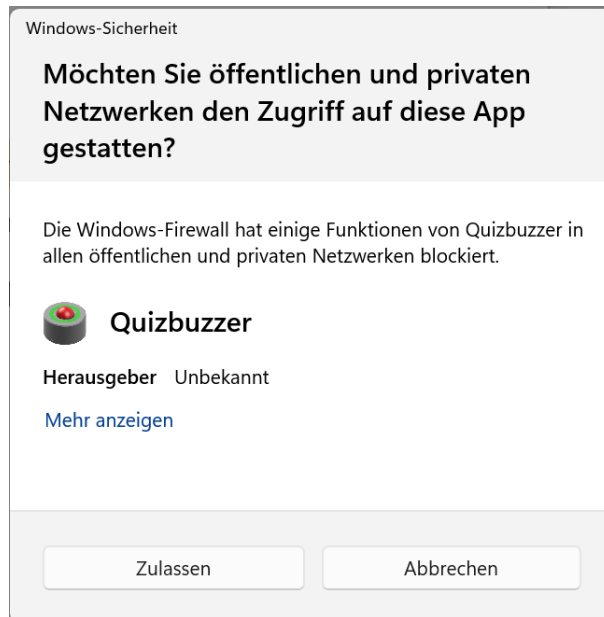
Windows-Sicherheit

Möchten Sie öffentlichen und privaten Netzwerken den Zugriff auf diese App gestatten?

Die Windows-Firewall hat einige Funktionen von Quizbuzzer in allen öffentlichen und privaten Netzwerken blockiert.

Quizbuzzer

Herausgeber Unbekannt

Mehr anzeigen

Zulassen

Abbrechen